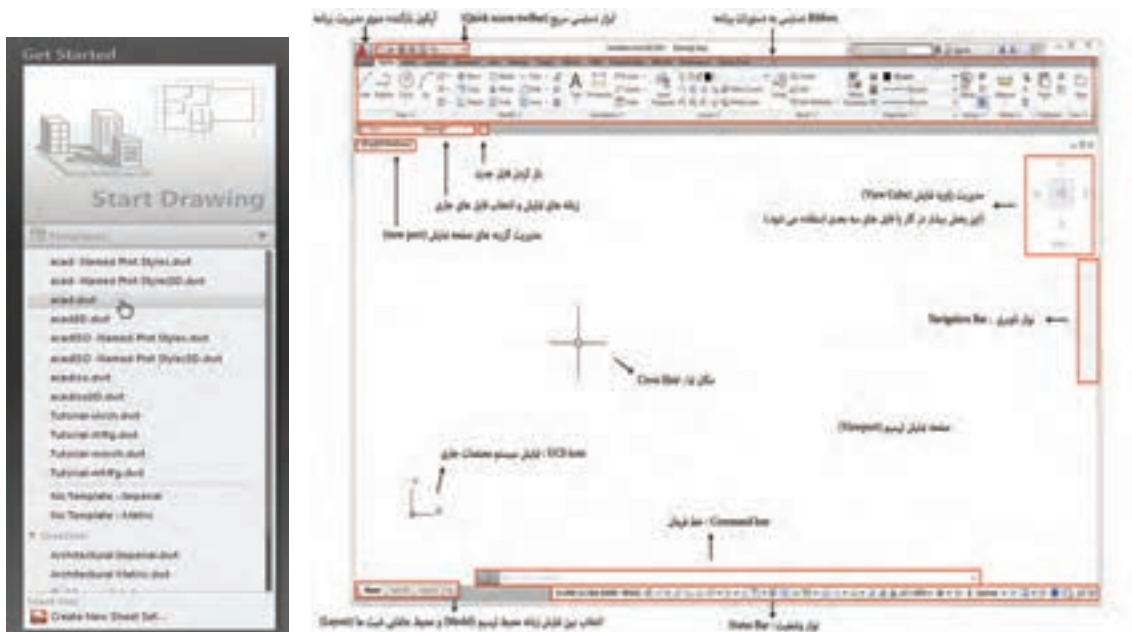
Get Started

Start Drawing

Templates

acad -Named Plot Styles.dwt
acad -Named Plot Styles3D.dwt
acad.dwt
acad3D.dwt
acadISO -Named Plot Styles.dwt
acadISO -Named Plot Styles3D.dwt
acadiso.dwt
acadiso3D.dwt
Tutorial-iArch.dwt
Tutorial-iMfg.dwt
Tutorial-mArch.dwt
Tutorial-mMfg.dwt
No Template - Imperial
No Template - Metric

Sheet Sets

Architectural Imperial.dwt
Architectural Metric.dwt

Create New Sheet Set...

آیکون بازکننده منوی مدیریت برنامه

ابزار دسترسی سریع (Quick access toolbar)

Ribbon دسترسی به دستورات برنامه

باز کردن فایل جدید

زبانه های فایل و انتخاب فایل های جاری

مدیریت گزینه های صفحه نمایش (view port)

مدیریت زاویه نمایش (View Cube)

(این بخش بیشتر در کار با فایل های سه بعدی استفاده می شود)

Navigation Bar : نوار ناوبری

Cross Hair : مکان نما

صفحه نمایش ترسیم (Viewport)

UCS Icon : نمایش سیستم مختصات جاری

Command line : خط فرمان

انتخاب بین نمایش زبانه محیط ترسیم (Model) و محیط چاپ (Layout)

Status Bar : نوار وضعیت